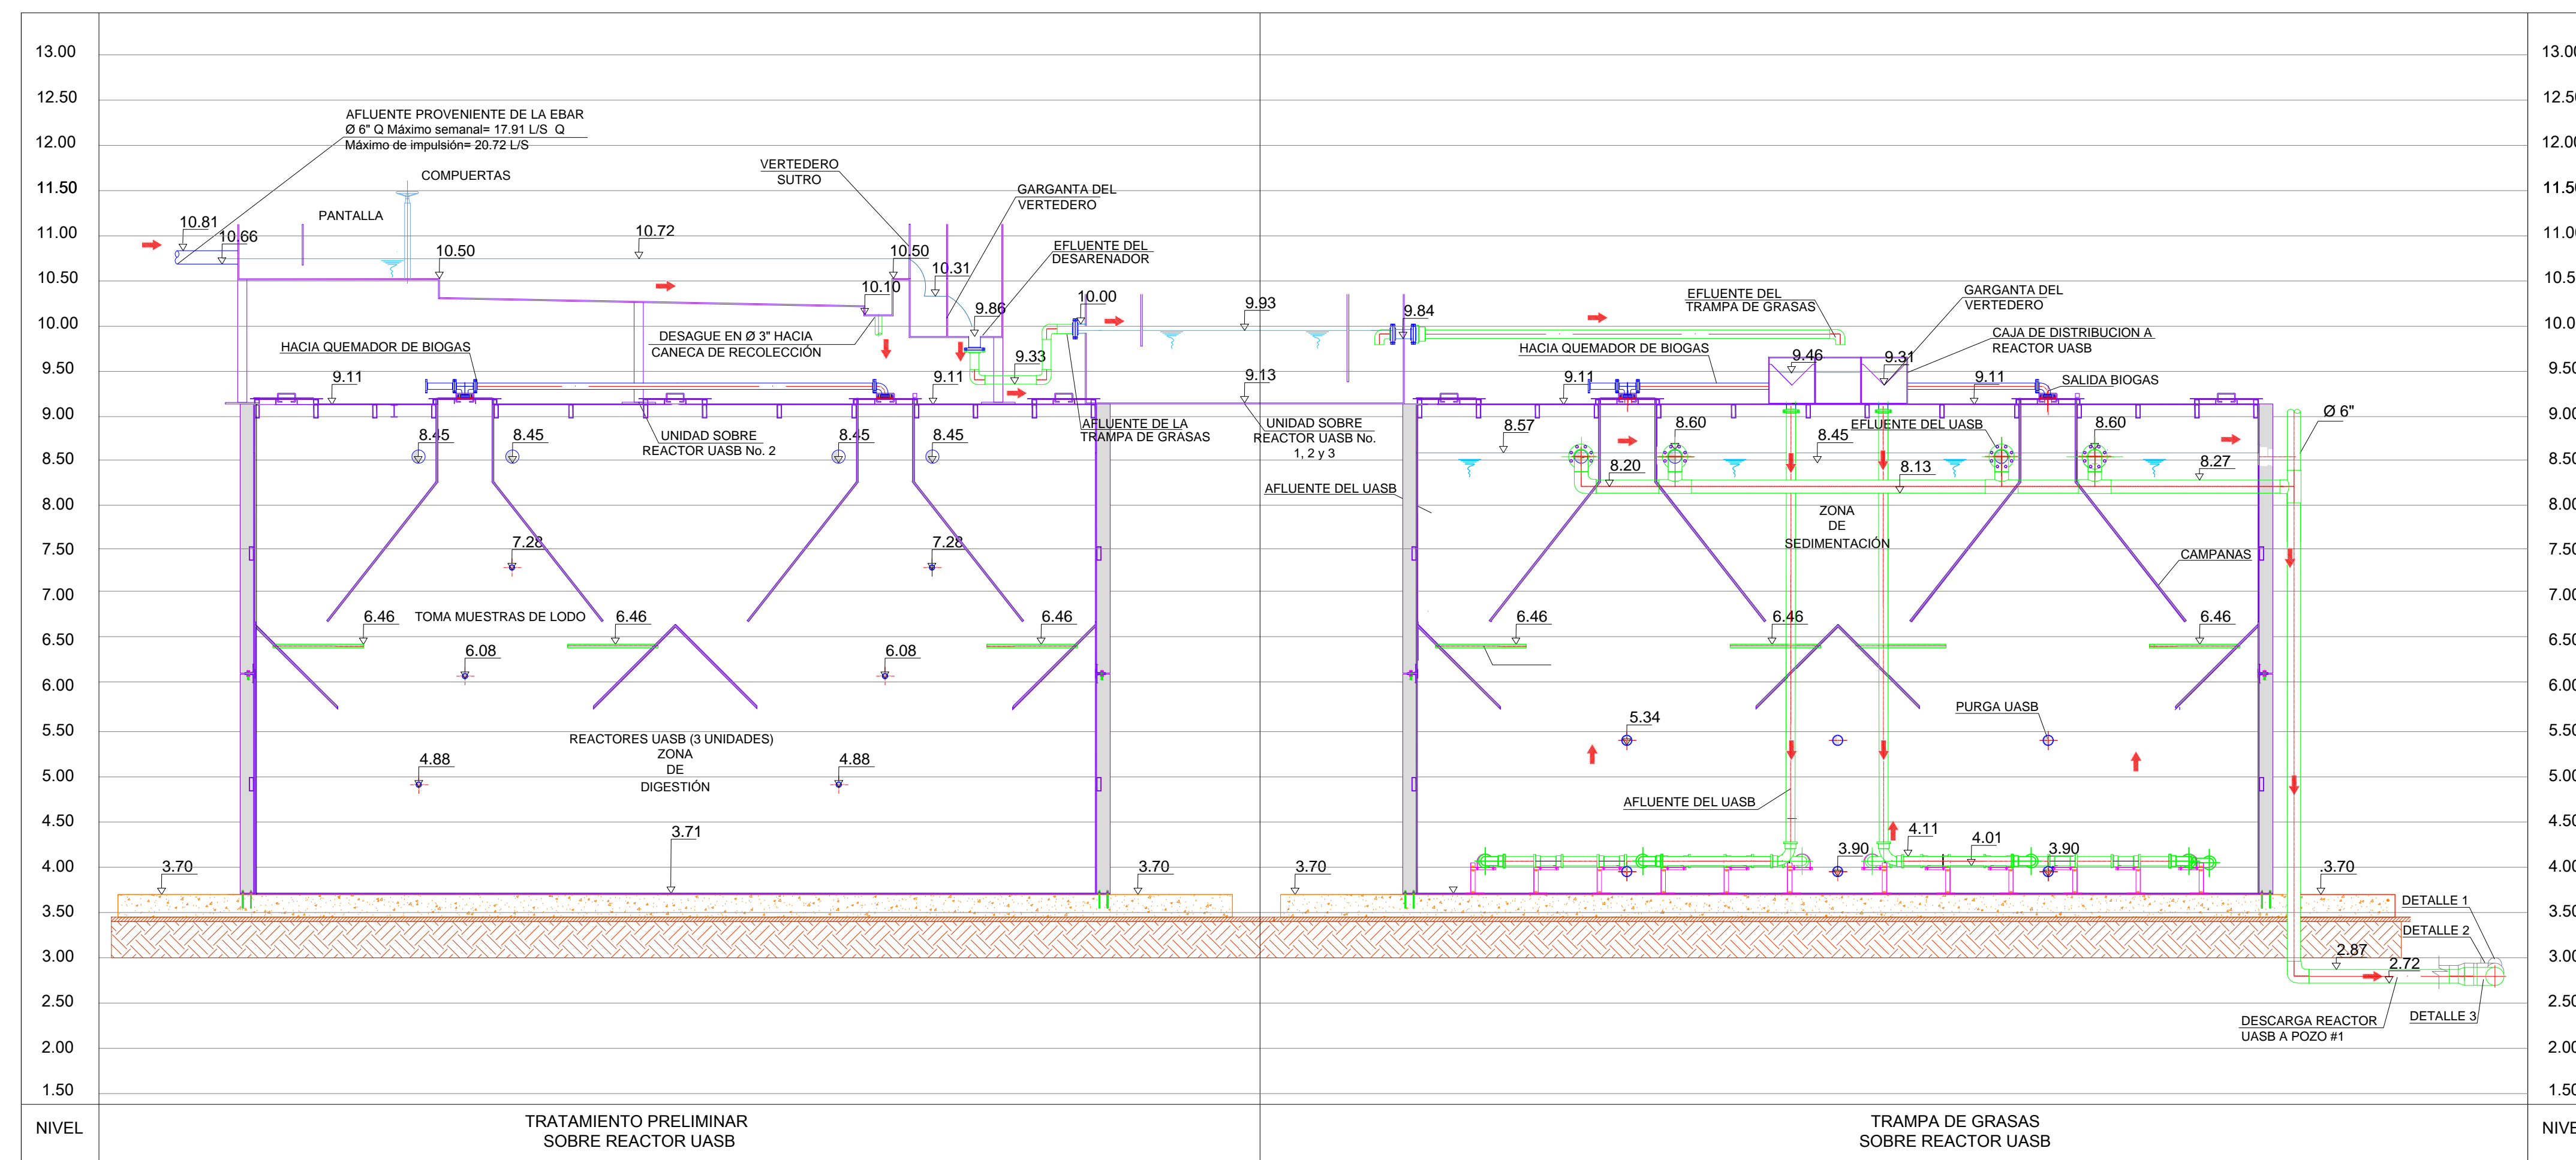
13.00
12.50
12.00
11.50
11.00
10.50
10.00
9.50
9.00
8.50
8.00
7.50
7.00
6.50
6.00
5.50
5.00
4.50
4.00
3.50
3.00
2.50
2.00
1.50
NIVEL

AFLUENTE PROVENIENTE DE LA EBAR
Ø 6" Q Máximo semanal= 17.91 L/S Q
Máximo de impulsión= 20.72 L/S

COMPUERTAS
PANTALLA
10.81
10.66
10.50
10.72
VERTEDERO
SUTRO
GARGANTA DEL
VERTEDERO
10.50
10.31
EFLUENTE DEL
DESARENADOR
10.10
9.86
10.00
9.93
9.84
DESAGUE EN Ø 3" HACIA
CANECA DE RECOLECCIÓN
HACIA QUEMADOR DE BIOGAS
9.33
9.11
9.11
9.13
8.45
8.45
UNIDAD SOBRE
REACTOR UASB No. 2
8.45
8.45
AFLUENTE DE LA
TRAMPA DE GRASAS
UNIDAD SOBRE
REACTOR UASB No.
1, 2 y 3
AFLUENTE DEL UASB
7.28
7.28
6.46
TOMA MUESTRAS DE LODO
6.46
6.46
6.08
6.08
REACTORES UASB (3 UNIDADES)
ZONA
DE
DIGESTIÓN
4.88
4.88
3.71
3.70
3.70
3.70

EFLUENTE DEL
TRAMPA DE GRASAS
GARGANTA DEL
VERTEDERO
CAJA DE DISTRIBUCION A
REACTOR UASB
HACIA QUEMADOR DE BIOGAS
9.46
9.31
9.11
9.11
SALIDA BIOGAS
Ø 6"
8.57
8.60
8.45
EFLUENTE DEL UASB
8.60
8.20
8.13
8.27
ZONA
DE
SEDIMENTACIÓN
CAMPANAS
6.46
6.46
6.46
PURGA UASB
5.34
AFLUENTE DEL UASB
4.11
4.01
3.90
3.90
3.70
DETALLE 1
DETALLE 2
2.87
2.72
DESCARGA REACTOR
UASB A POZO #1
DETALLE 3

TRATAMIENTO PRELIMINAR
SOBRE REACTOR UASB

TRAMPA DE GRASAS
SOBRE REACTOR UASB

13.00
12.50
12.00
11.50
11.00
10.50
10.00
9.50
9.00
8.50
8.00
7.50
7.00
6.50
6.00
5.50
5.00
4.50
4.00
3.50
3.00
2.50
2.00
1.50
NIVE